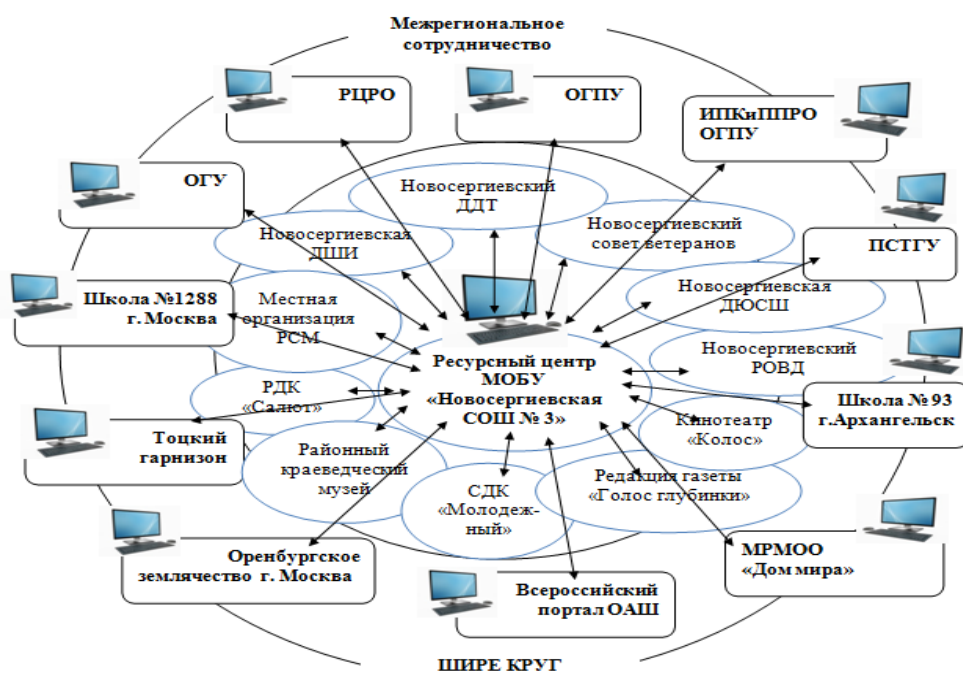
Межрегиональное сотрудничество

РЦРО

ОГПУ

ИПКиППРО ОГПУ

ОГУ

ПСТГУ

Школа №1288 г. Москва

Школа № 93 г.Архангельск

Тоцкий гарнизон

Оренбургское землячество г. Москва

Всероссийский портал ОАШ

МРМОО «Дом мира»

Новосергиевский ДДТ

Новосергиевский совет ветеранов

Новосергиевская ДШИ

Новосергиевская ДЮСШ

Местная организация РСМ

Новосергиевский РОВД

Ресурсный центр МОБУ «Новосергиевская СОШ № 3»

РДК «Салют»

Кинотеатр «Колос»

Районный краеведческий музей

СДК «Молодежный»

Редакция газеты «Голос глубинки»

ШИРЕ КРУГ